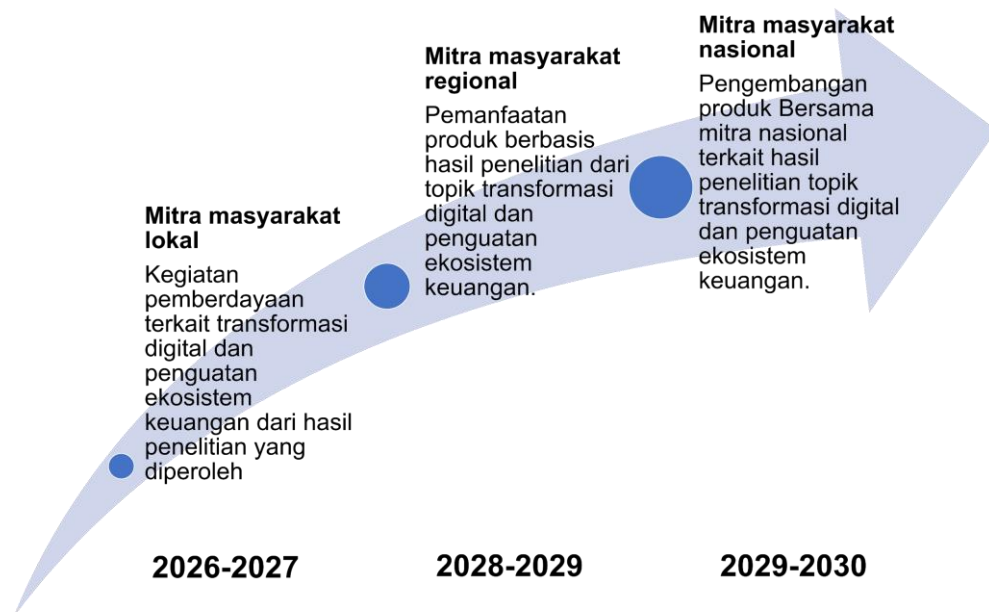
Mitra masyarakat lokal

Kegiatan pemberdayaan terkait transformasi digital dan penguatan ekosistem keuangan dari hasil penelitian yang diperoleh

Mitra masyarakat regional

Pemanfaatan produk berbasis hasil penelitian dari topik transformasi digital dan penguatan ekosistem keuangan.

Mitra masyarakat nasional

Pengembangan produk Bersama mitra nasional terkait hasil penelitian topik transformasi digital dan penguatan ekosistem keuangan.

2026-2027

2028-2029

2029-2030